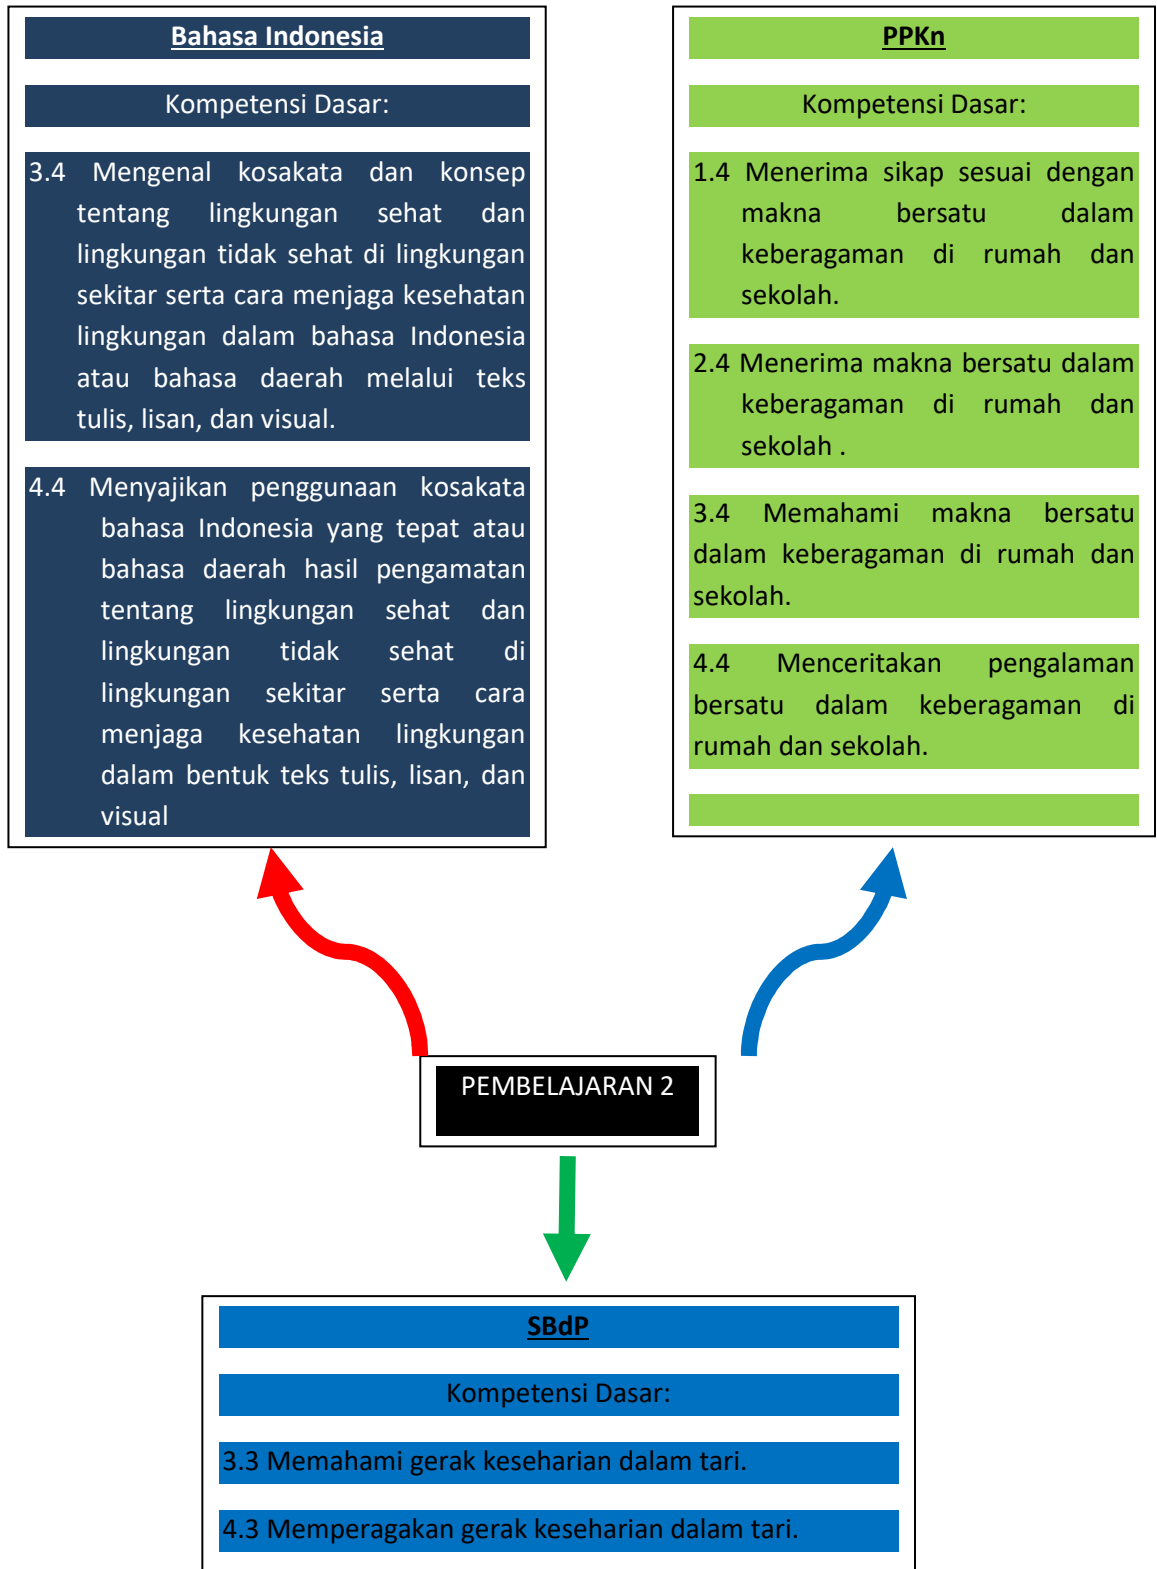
Bahasa Indonesia

Kompetensi Dasar:

3.4 Mengenal kosakata dan konsep tentang lingkungan sehat dan lingkungan tidak sehat di lingkungan sekitar serta cara menjaga kesehatan lingkungan dalam bahasa Indonesia atau bahasa daerah melalui teks tulis, lisan, dan visual.

4.4 Menyajikan penggunaan kosakata bahasa Indonesia yang tepat atau bahasa daerah hasil pengamatan tentang lingkungan sehat dan lingkungan tidak sehat di lingkungan sekitar serta cara menjaga kesehatan lingkungan dalam bentuk teks tulis, lisan, dan visual

PPKn

Kompetensi Dasar:

1.4 Menerima sikap sesuai dengan makna bersatu dalam keberagaman di rumah dan sekolah.

2.4 Menerima makna bersatu dalam keberagaman di rumah dan sekolah .

3.4 Memahami makna bersatu dalam keberagaman di rumah dan sekolah.

4.4 Menceritakan pengalaman bersatu dalam keberagaman di rumah dan sekolah.

PEMBELAJARAN 2

SBdP

Kompetensi Dasar:

3.3 Memahami gerak keseharian dalam tari.

4.3 Memperagakan gerak keseharian dalam tari.